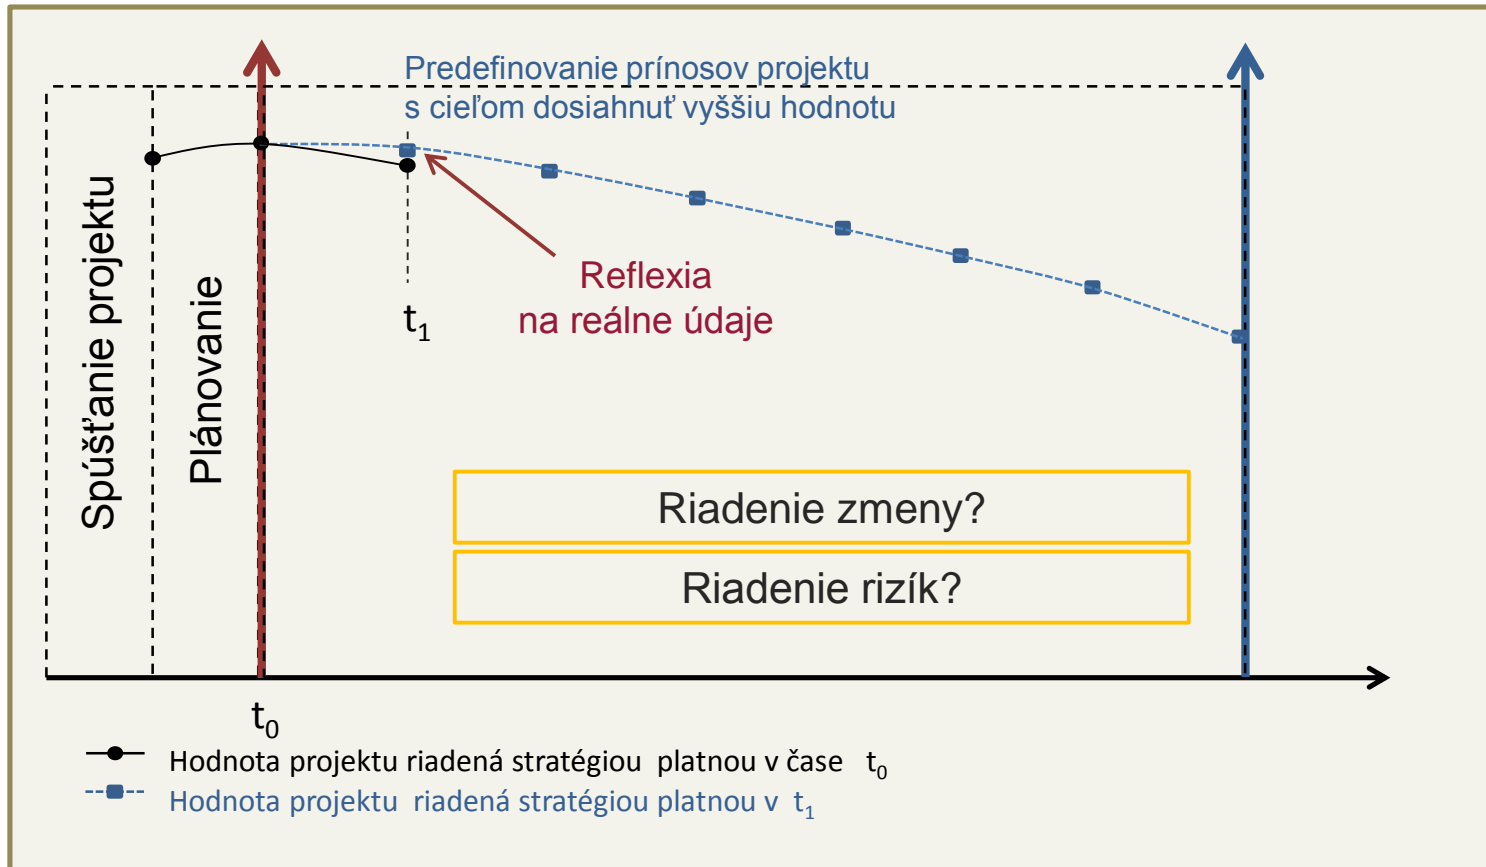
Predefinovanie prínosov projektu
s cieľom dosiahnuť vyššiu hodnotu

Spúšťanie projektu

Plánovanie

$t_1$

Reflexia
na reálne údaje

Riadenie zmeny?

Riadenie rizík?

$t_0$

Hodnota projektu riadená stratégiou platnou v čase $t_0$

Hodnota projektu riadená stratégiou platnou v $t_1$